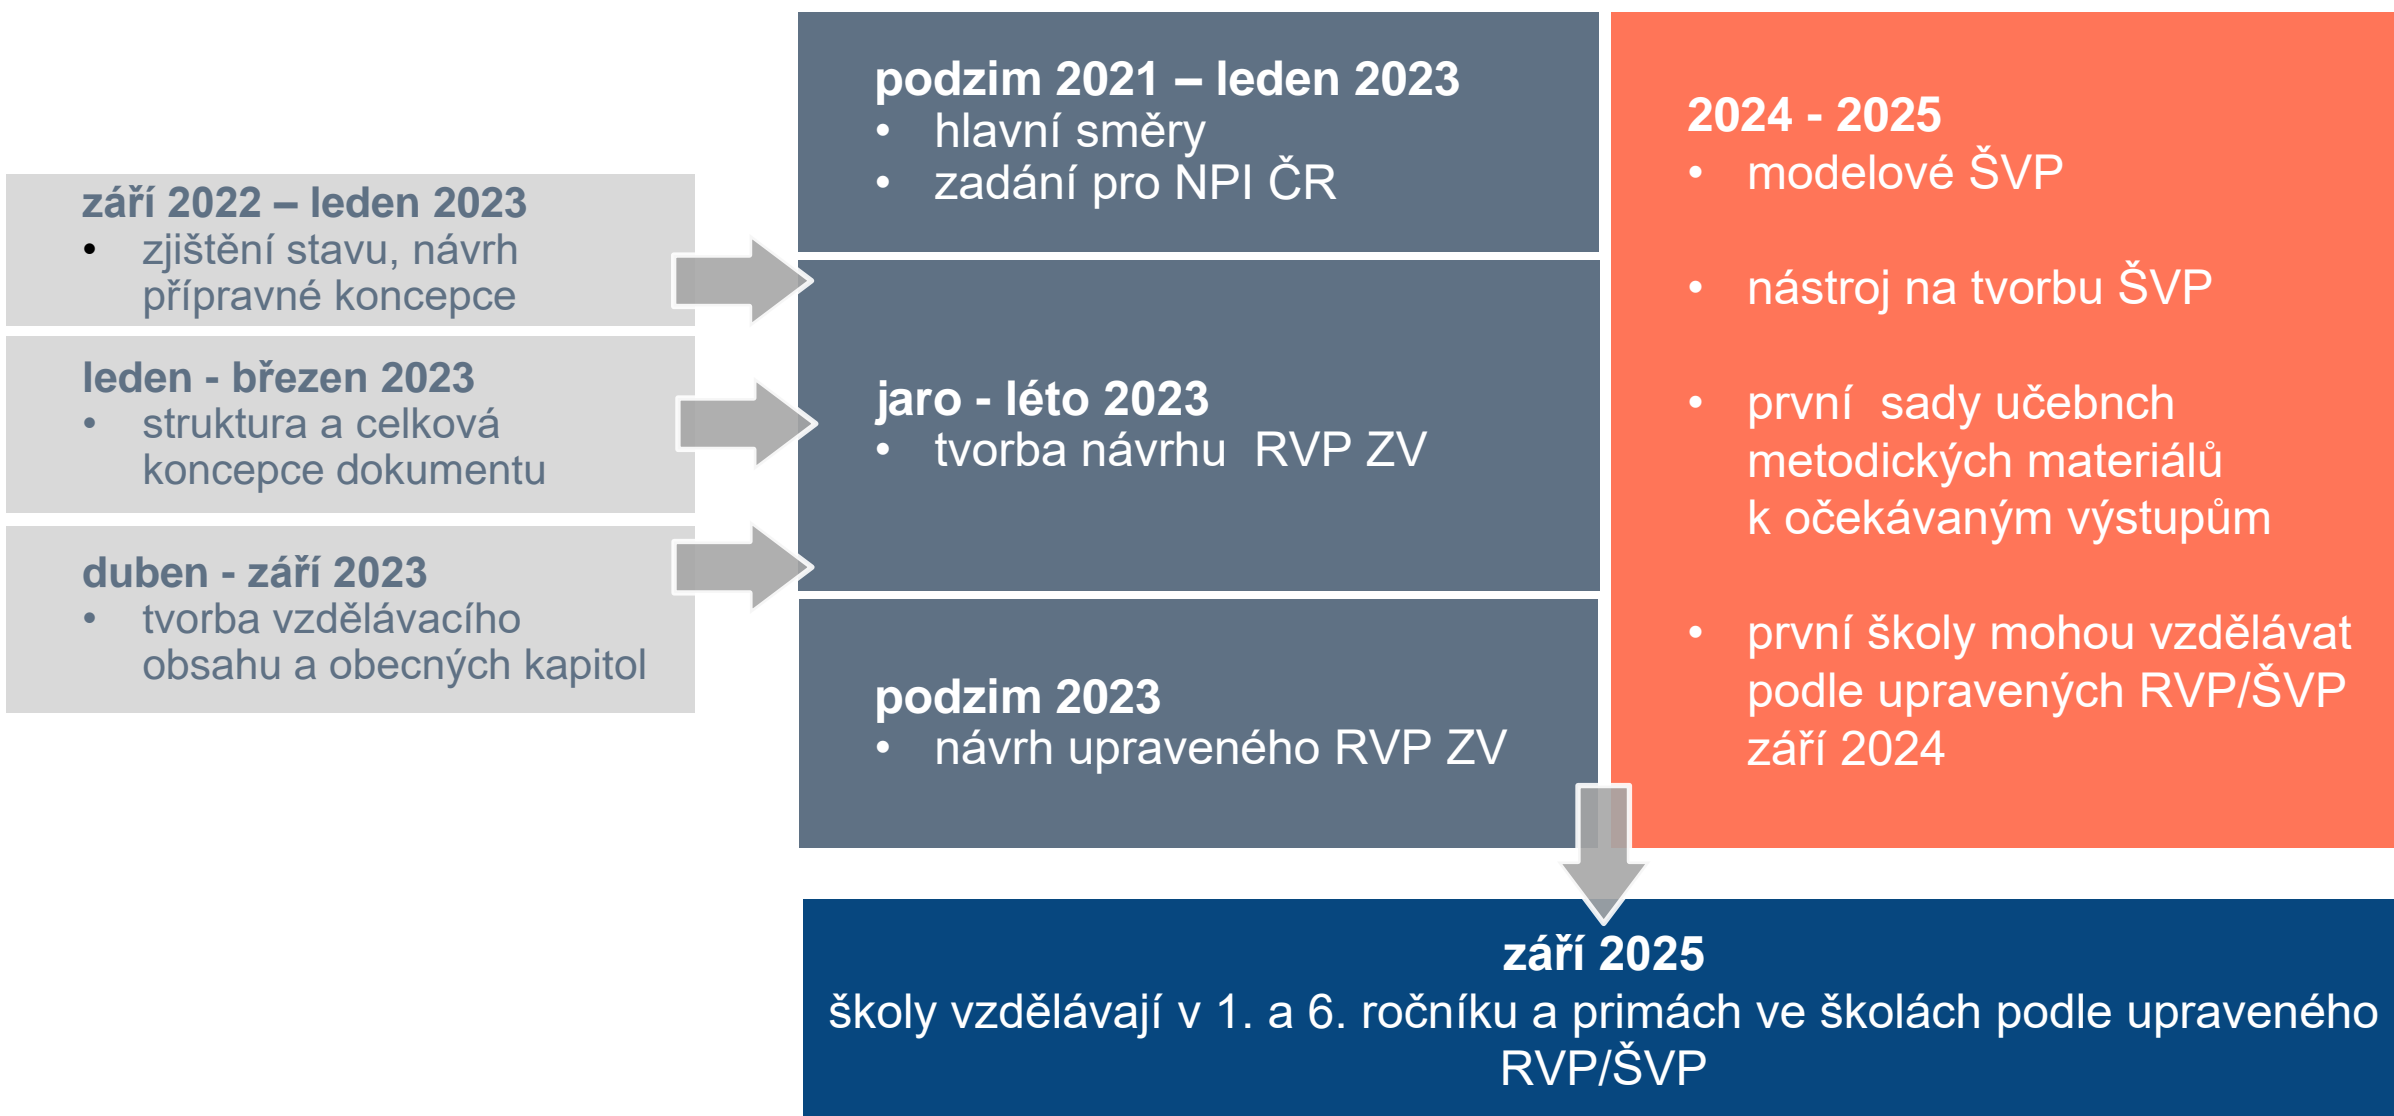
září 2022 – leden 2023
• zjištění stavu, návrh přípravné koncepce

leden - březen 2023
• struktura a celková koncepce dokumentu

duben - září 2023
• tvorba vzdělávacího obsahu a obecných kapitol

podzim 2021 – leden 2023
• hlavní směry
• zadání pro NPI ČR

jaro - léto 2023
• tvorba návrhu RVP ZV

podzim 2023
• návrh upraveného RVP ZV

2024 - 2025
• modelové ŠVP
• nástroj na tvorbu ŠVP
• první sady učebnch metodických materiálů k očekávaným výstupům
• první školy mohou vzdělávat podle upravených RVP/ŠVP září 2024

září 2025
školy vzdělávají v 1. a 6. ročníku a primách ve školách podle upraveného RVP/ŠVP